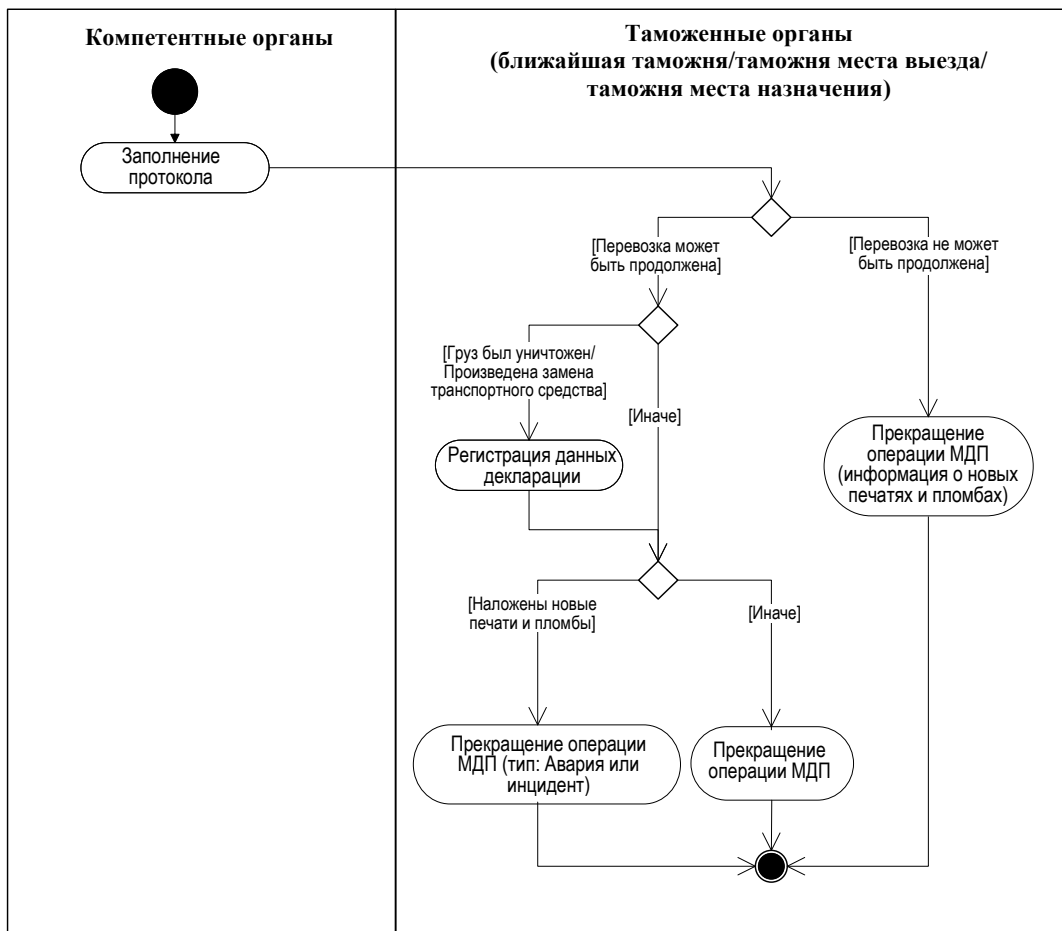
Компетентные органы

Таможенные органы (ближайшая таможня/таможня места выезда/ таможня места назначения)

Заполнение протокола

[Перевозка может быть продолжена]

[Перевозка не может быть продолжена]

[Груз был уничтожен/ Произведена замена транспортного средства]

[Иначе]

Регистрация данных декларации

Прекращение операции МДП (информация о новых печатях и пломбах)

[Наложены новые печати и пломбы]

[Иначе]

Прекращение операции МДП (тип: Авария или инцидент)

Прекращение операции МДП